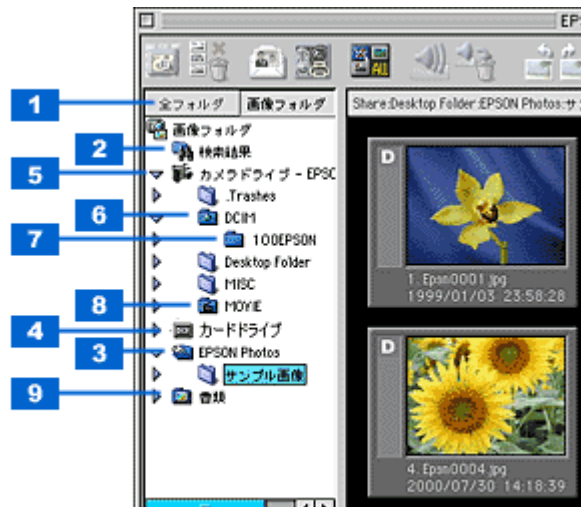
EP

1
全フォルダ
画像フォルダ
Share:Desktop Folder:EPSON Photos:サ

画像フォルダ
2
検索結果
5
カメラドライブ - EPSC
.Trashes
6
DCIM
7
100EPSON
Desktop Folder
MISC
8
MOVIE
4
カードドライブ
3
EPSON Photos
サンプル画像
9
書類

D
1. Epsn0001.jpg
1999/01/03 23:58:28

D
4. Epsn0004.jpg
2000/07/30 14:18:39